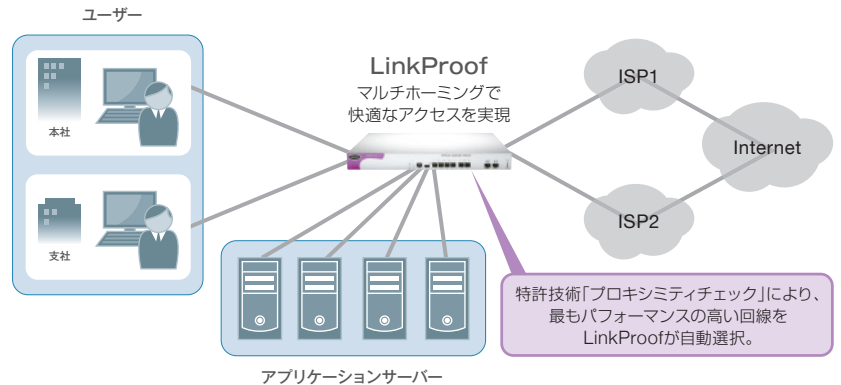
ユーザー

本社

支社

LinkProof
マルチホーミングで
快適なアクセスを実現

ISP1

Internet

ISP2

特許技術「プロキシミティチェック」により、
最もパフォーマンスの高い回線を
LinkProofが自動選択。

アプリケーションサーバー